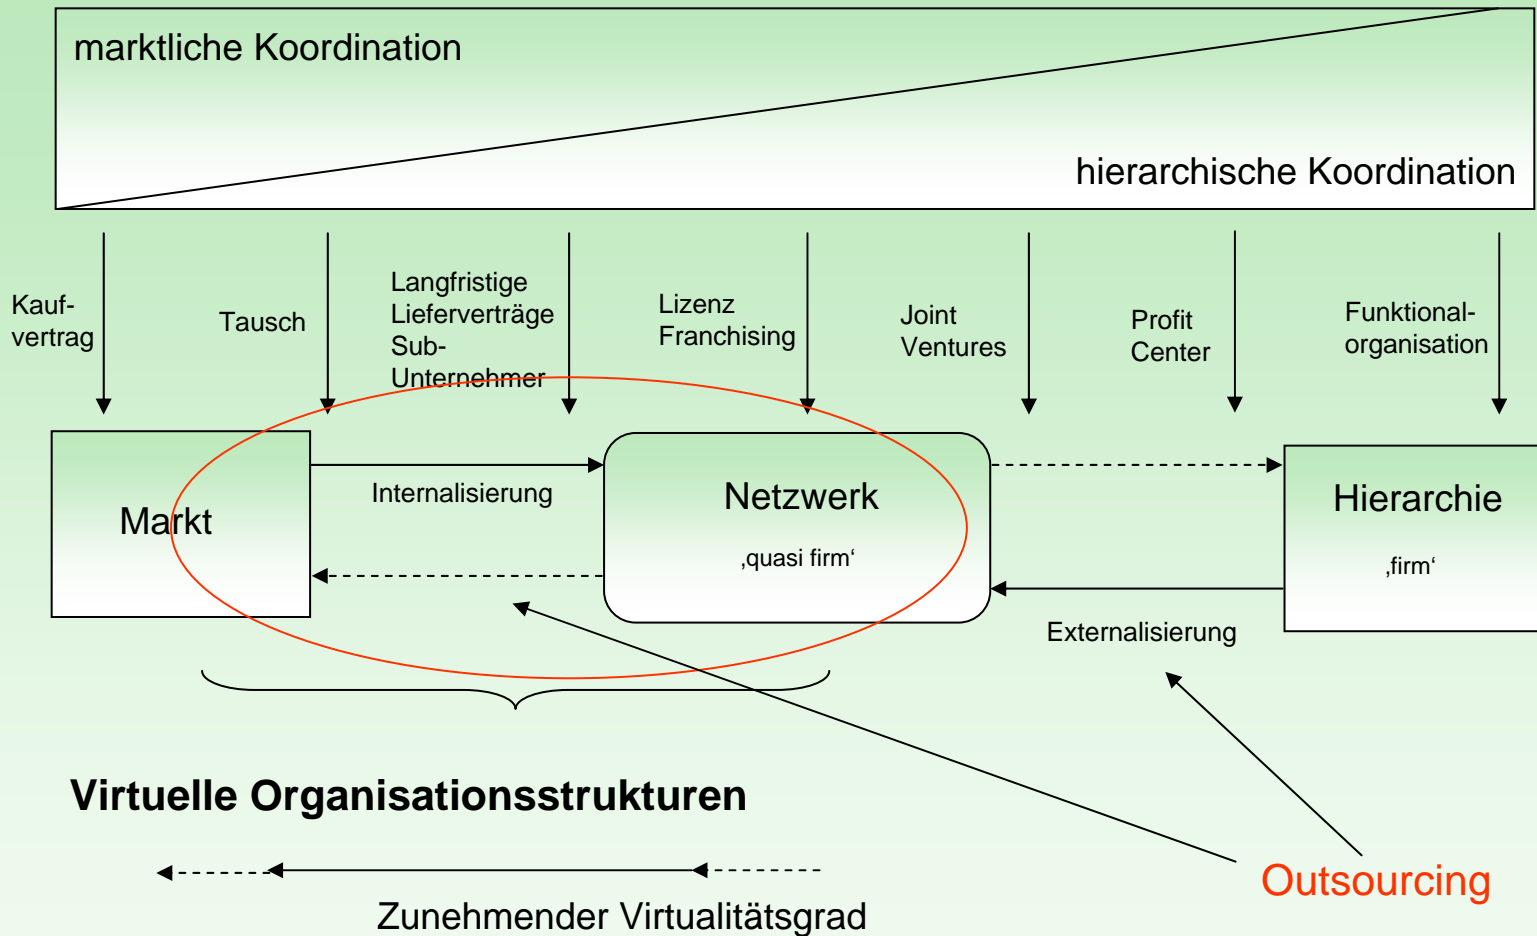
marktliche Koordination

hierarchische Koordination

Kaufvertrag

Tausch

Langfristige Lieferverträge Sub-Unternehmer

Lizenz Franchising

Joint Ventures

Profit Center

Funktionalorganisation

Markt

Internalisierung

Netzwerk

‚quasi firm'

Hierarchie

‚firm'

Externalisierung

Virtuelle Organisationsstrukturen

Outsourcing

Zunehmender Virtualitätsgrad